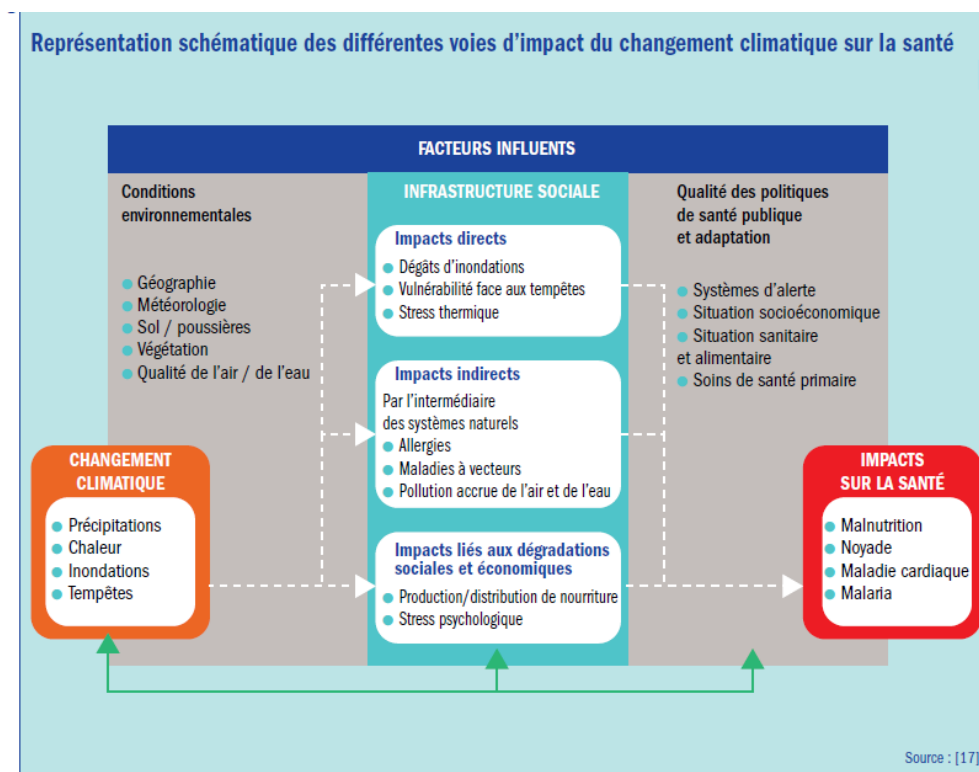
Représentation schématique des différentes voies d'impact du changement climatique sur la santé

FACTEURS INFLUENTS

Conditions environnementales

- Géographie
- Météorologie
- Sol / poussières
- Végétation
- Qualité de l'air / de l'eau

INFRASTRUCTURE SOCIALE

Impacts directs
- Dégâts d'inondations
- Vulnérabilité face aux tempêtes
- Stress thermique

Impacts indirects
Par l'intermédiaire des systèmes naturels
- Allergies
- Maladies à vecteurs
- Pollution accrue de l'air et de l'eau

Impacts liés aux dégradations sociales et économiques
- Production/distribution de nourriture
- Stress psychologique

Qualité des politiques de santé publique et adaptation

- Systèmes d'alerte
- Situation socioéconomique
- Situation sanitaire et alimentaire
- Soins de santé primaire

CHANGEMENT CLIMATIQUE
- Précipitations
- Chaleur
- Inondations
- Tempêtes

IMPACTS SUR LA SANTÉ
- Malnutrition
- Noyade
- Maladie cardiaque
- Malaria

Source : [17]